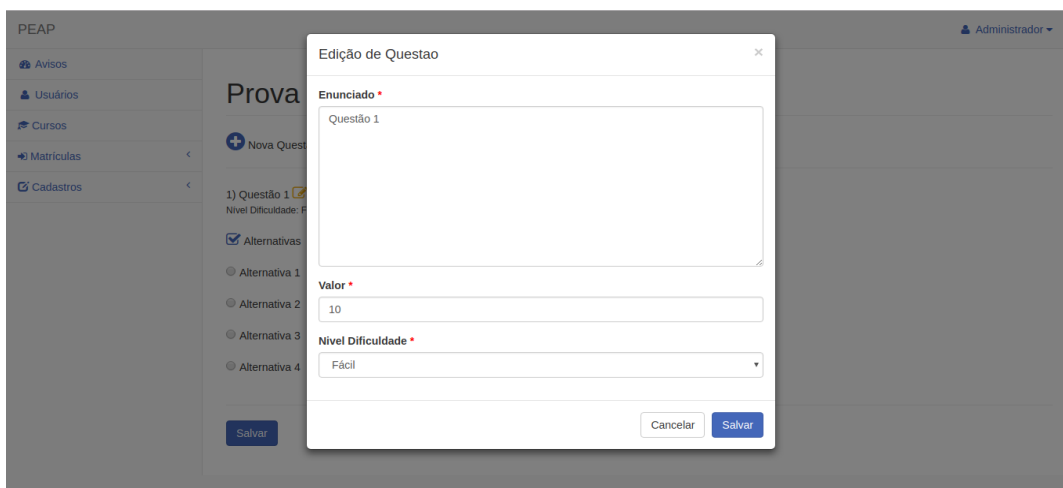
PEAP

Administrador

Avisos
Usuários
Cursos
Matrículas
Cadastros

Prova

Nova Quest

1) Questão 1
Nivel Dificuldade: F

Alternativas

Alternativa 1
Alternativa 2
Alternativa 3
Alternativa 4

Salvar

Edição de Questao

×

Enunciado *

Questão 1

Valor *

10

Nivel Dificuldade *

Fácil

Cancelar

Salvar